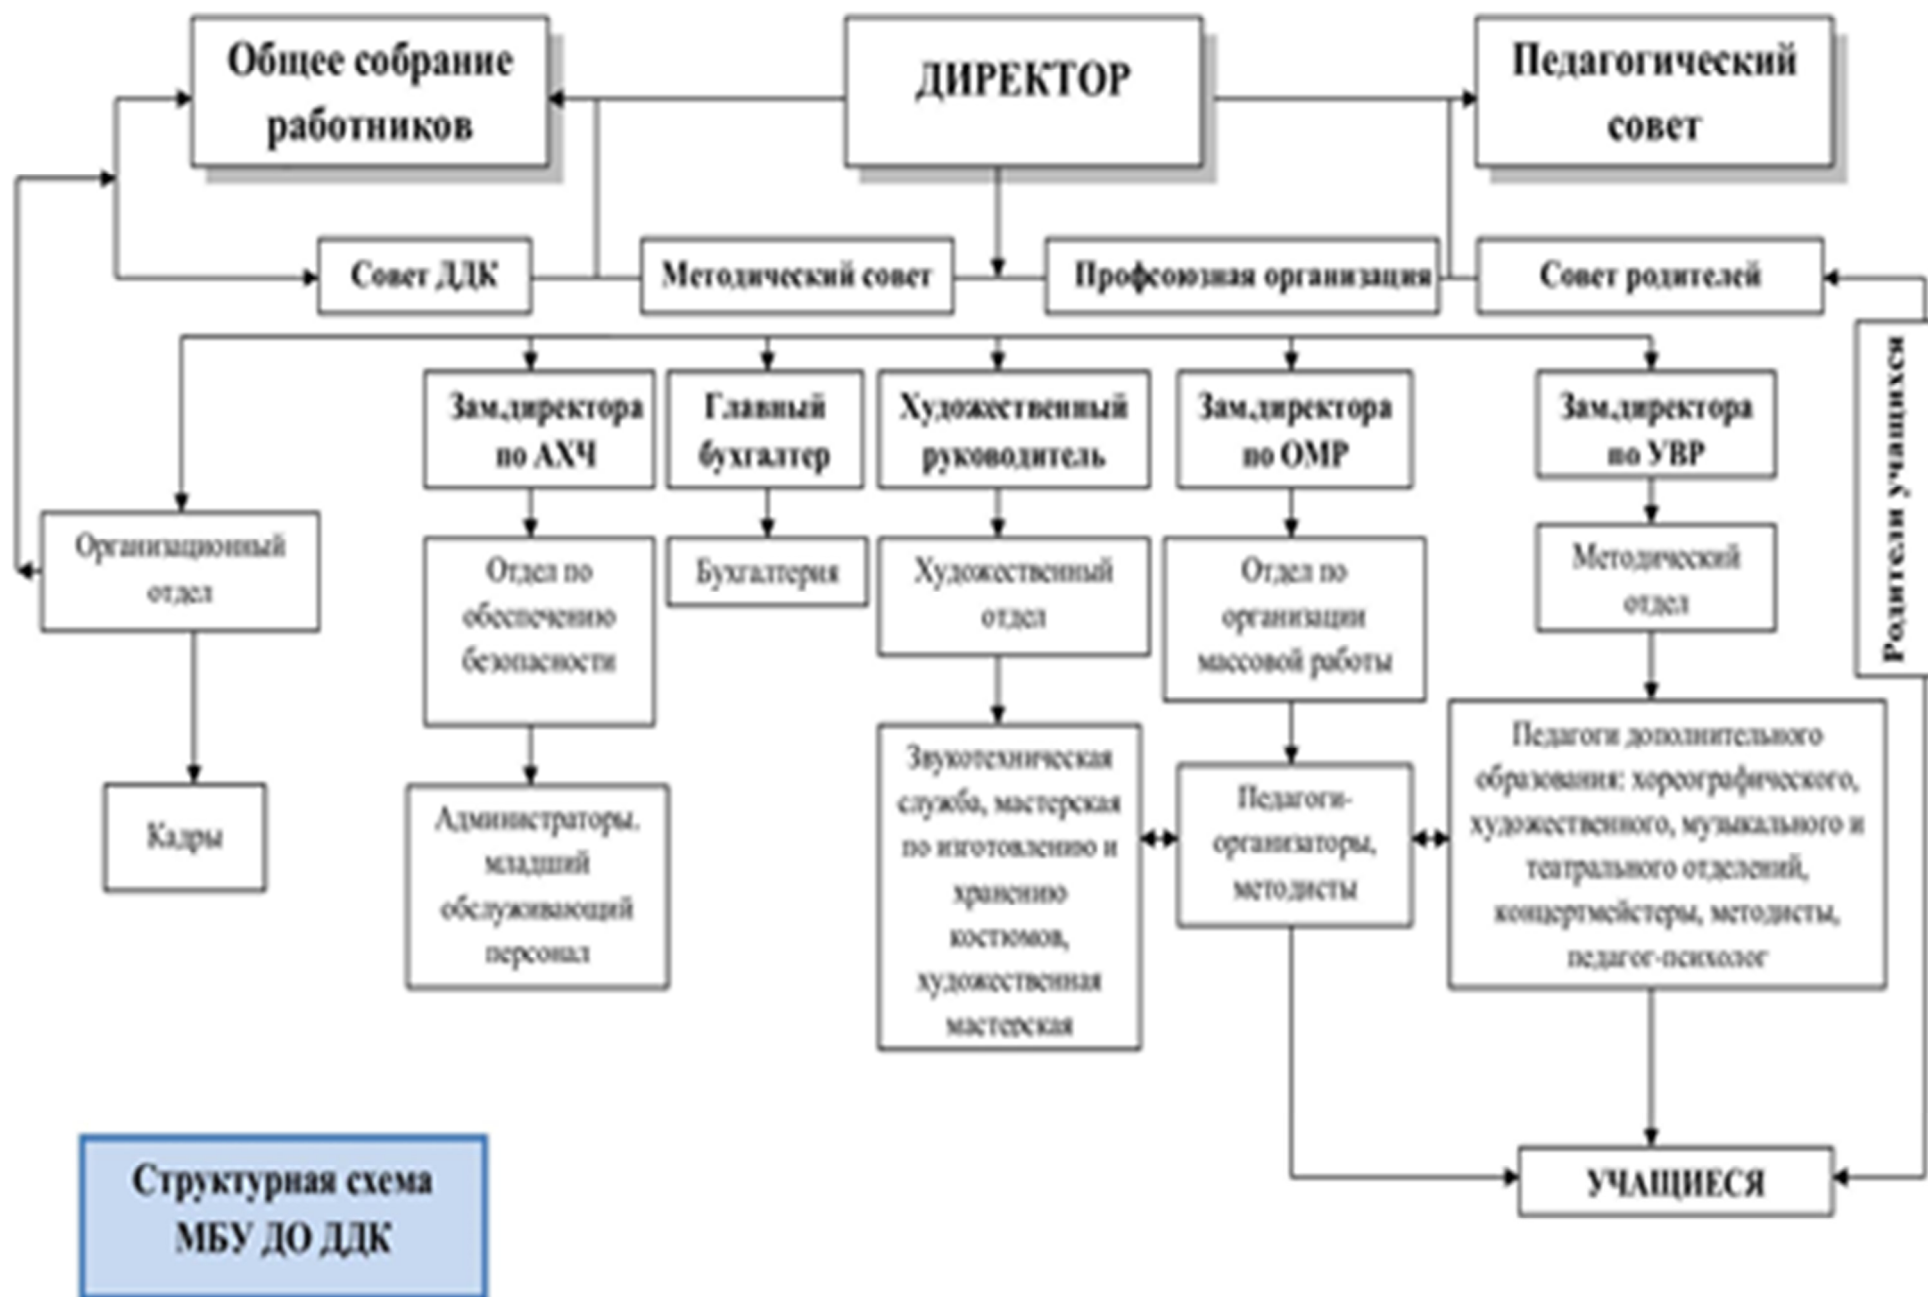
Общее собрание работников

ДИРЕКТОР

Педагогический совет

Совет ДДК

Методический совет

Профсоюзная организация

Совет родителей

Родители учащихся

Зам.директора по АХЧ

Главный бухгалтер

Художественный руководитель

Зам.директора по ОМР

Зам.директора по УВР

Организационный отдел

Отдел по обеспечению безопасности

Бухгалтерия

Художественный отдел

Отдел по организации массовой работы

Методический отдел

Кадры

Администраторы, младший обслуживающий персонал

Звукотехническая служба, мастерская по изготовлению и хранению костюмов, художественная мастерская

Педагоги-организаторы, методисты

Педагоги дополнительного образования: хореографического, художественного, музыкального и театрального отделений, концертмейстеры, методисты, педагог-психолог

УЧАЩИЕСЯ

Структурная схема МБУ ДО ДДК